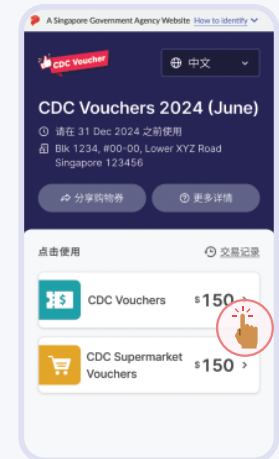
A Singapore Government Agency Website How to identify

CDC Voucher

中文

CDC Vouchers 2024 (June)

请在 31 Dec 2024 之前使用

Blk 1234, #00-00, Lower XYZ Road Singapore 123456

分享购物券

更多详情

点击使用

交易记录

CDC Vouchers $150 >

CDC Supermarket Vouchers $150 >